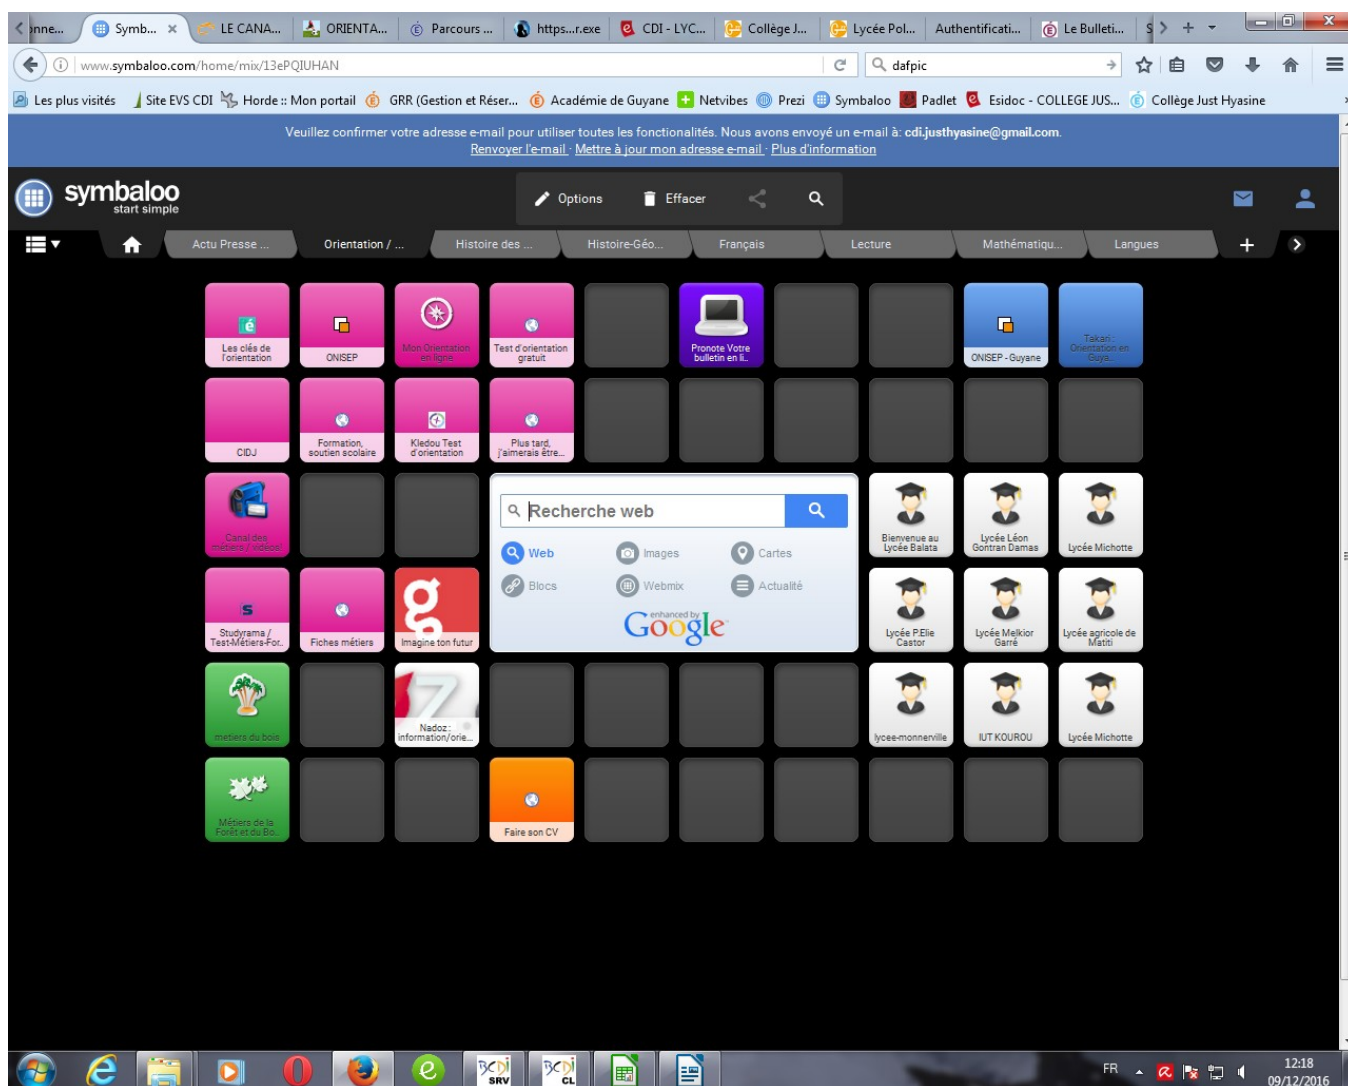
onne... Symb... LE CANA... ORIENTA... Parcours ... https...r.exe CDI - LYC... Collège J... Lycée Pol... Authentificati... Le Bulleti... S

www.symbaloo.com/home/mix/13ePQIUHAN

dafpic

Les plus visités Site EVS CDI Horde :: Mon portail GRR (Gestion et Réser... Académie de Guyane Netvibes Prezi Symbaloo Padlet Esidoc - COLLEGE JUS... Collège Just Hyasine

Veuillez confirmer votre adresse e-mail pour utiliser toutes les fonctionalités. Nous avons envoyé un e-mail à: cdi.justhyasine@gmail.com.
Renvoyer l'e-mail · Mettre à jour mon adresse e-mail · Plus d'information

symbaloo start simple

Options Effacer

Actu Presse ... Orientation / ... Histoire des ... Histoire-Géo... Français Lecture Mathématiqu... Langues

Les clés de l'orientation
ONISEP
Mon Orientation en ligne
Test d'orientation gratuit
Pronote Votre bulletin en li...
ONISEP - Guyane
Takari : Orientation en Guya...
CIDJ
Formation, soutien scolaire
Kledou Test d'orientation
Plus tard, j'aimerais être...
Canal des métiers / vidéos
Recherche web
Web Images Cartes
Blocs Webmix Actualité
enhanced by Google
Bienvenue au Lycée Balata
Lycée Léon Gontran Damas
Lycée Michotte
Studyrama / Test-Métiers-For...
Fiches métiers
Imagine ton futur
Lycée P.Elie Castor
Lycée Melkior Garré
Lycée agricole de Matiti
métiers du bois
Nadoz : information/orie...
lycee-monnerville
IUT KOUROU
Lycée Michotte
Métiers de la Forêt et du Bo...
Faire son CV

SRV CL
FR 12:18 09/12/2016